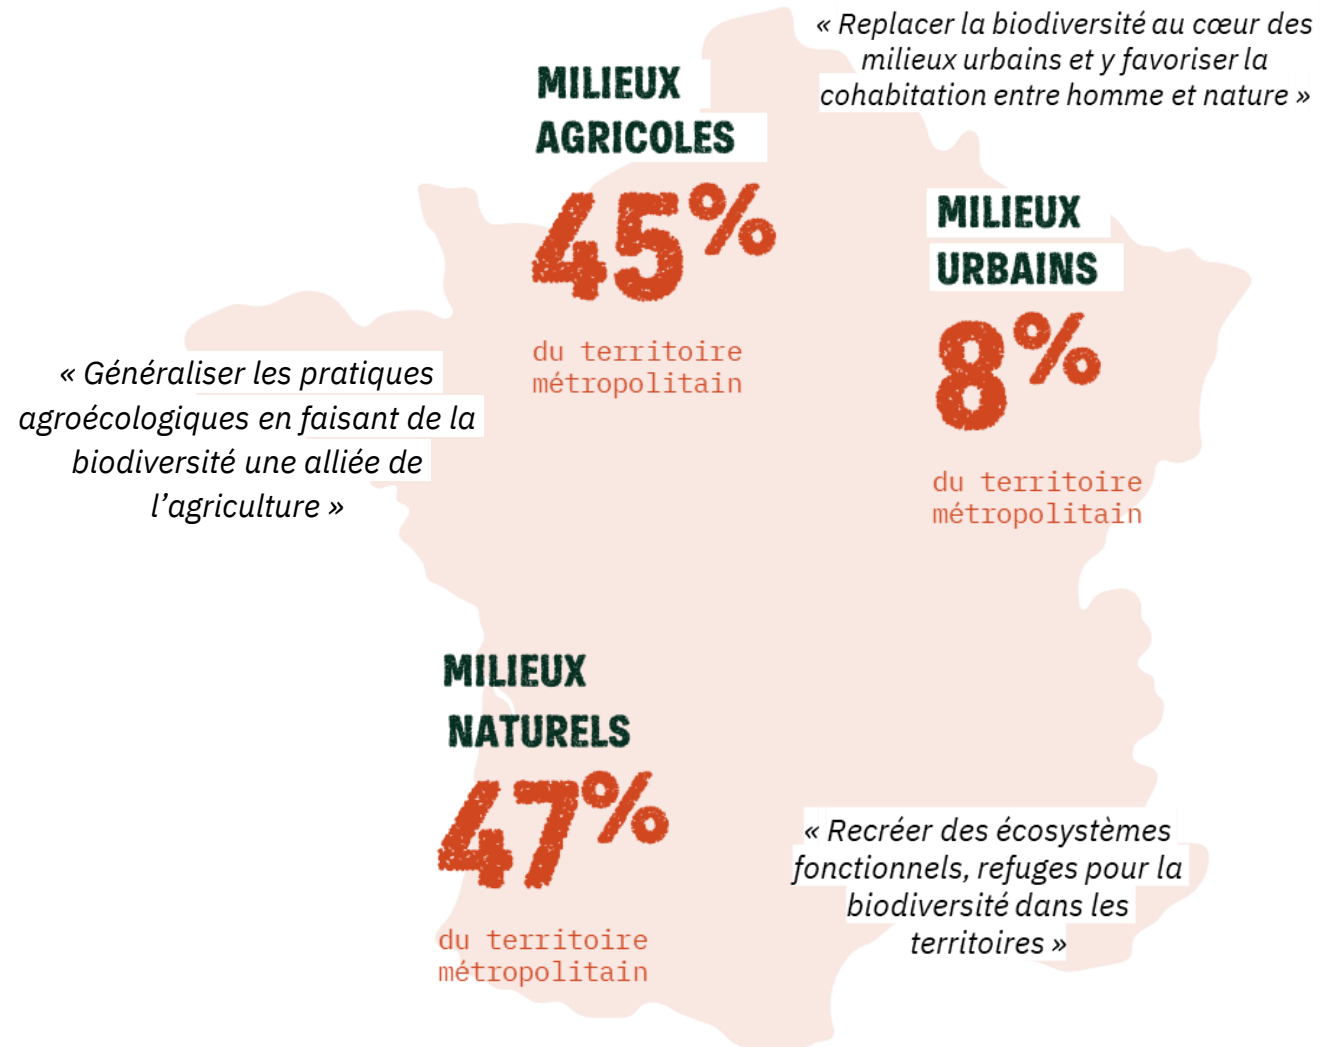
« Replacer la biodiversité au cœur des milieux urbains et y favoriser la cohabitation entre homme et nature »

MILIEUX AGRICOLES

45%

du territoire métropolitain

MILIEUX URBAINS

8%

du territoire métropolitain

« Généraliser les pratiques agroécologiques en faisant de la biodiversité une alliée de l'agriculture »

MILIEUX NATURELS

47%

du territoire métropolitain

« Recréer des écosystèmes fonctionnels, refuges pour la biodiversité dans les territoires »